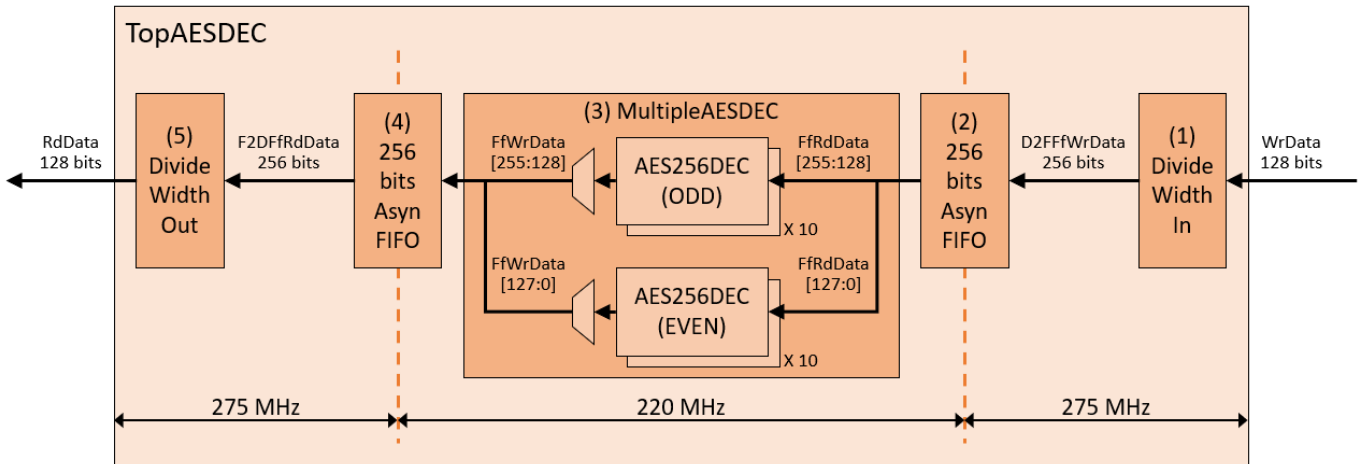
TopAESDEC

RdData
128 bits

(5)
Divide
Width
Out

F2DFfRdData
256 bits

(4)
256
bits
Asyn
FIFO

(3) MultipleAESDEC

FfWrData
[255:128]

AES256DEC
(ODD)

FfRdData
[255:128]

X 10

FfWrData
[127:0]

AES256DEC
(EVEN)

FfRdData
[127:0]

X 10

(2)
256
bits
Asyn
FIFO

D2FFfWrData
256 bits

(1)
Divide
Width
In

WrData
128 bits

275 MHz

220 MHz

275 MHz